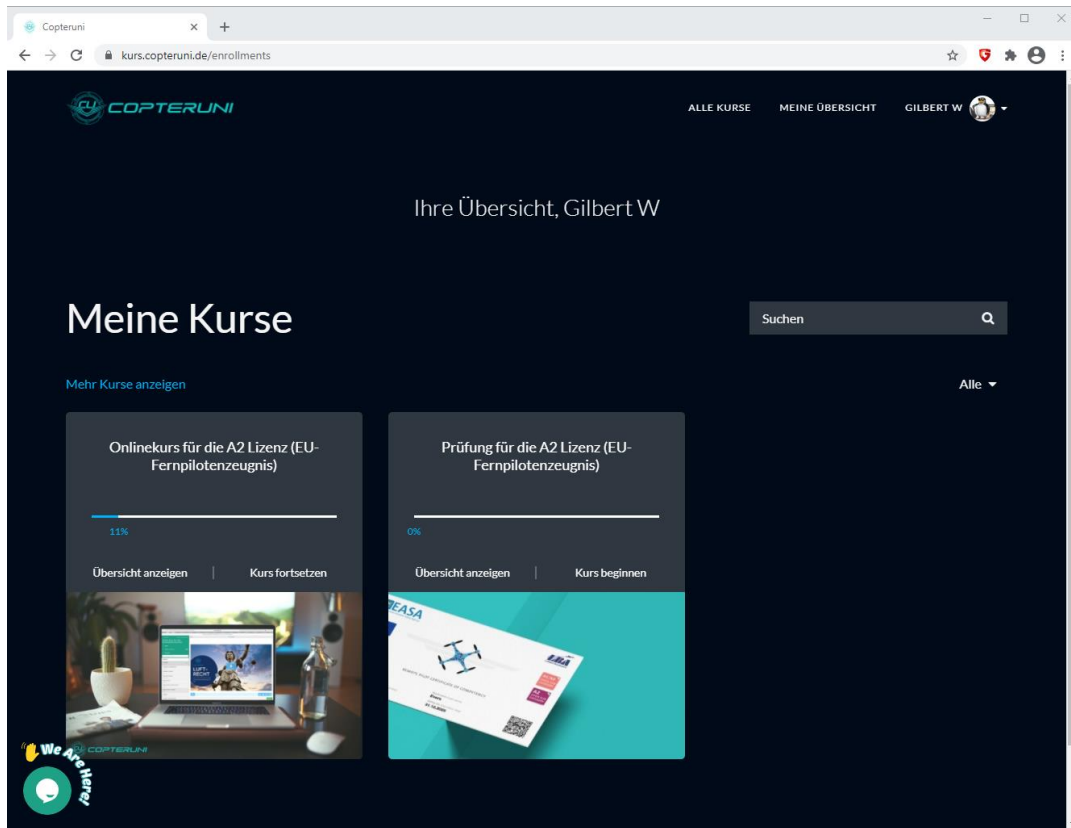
Copteruni

kurs.copteruni.de/enrollments

COPTERUNI

ALLE KURSE MEINE ÜBERSICHT GILBERT W

Ihre Übersicht, Gilbert W

Meine Kurse

Suchen

Mehr Kurse anzeigen

Alle

Onlinekurs für die A2 Lizenz (EU-Fernpilotenzeugnis)

11%

Übersicht anzeigen | Kurs fortsetzen

LUFT-RECHT

COPTERUNI

Prüfung für die A2 Lizenz (EU-Fernpilotenzeugnis)

0%

Übersicht anzeigen | Kurs beginnen

EASA

LBA

We Are Here!